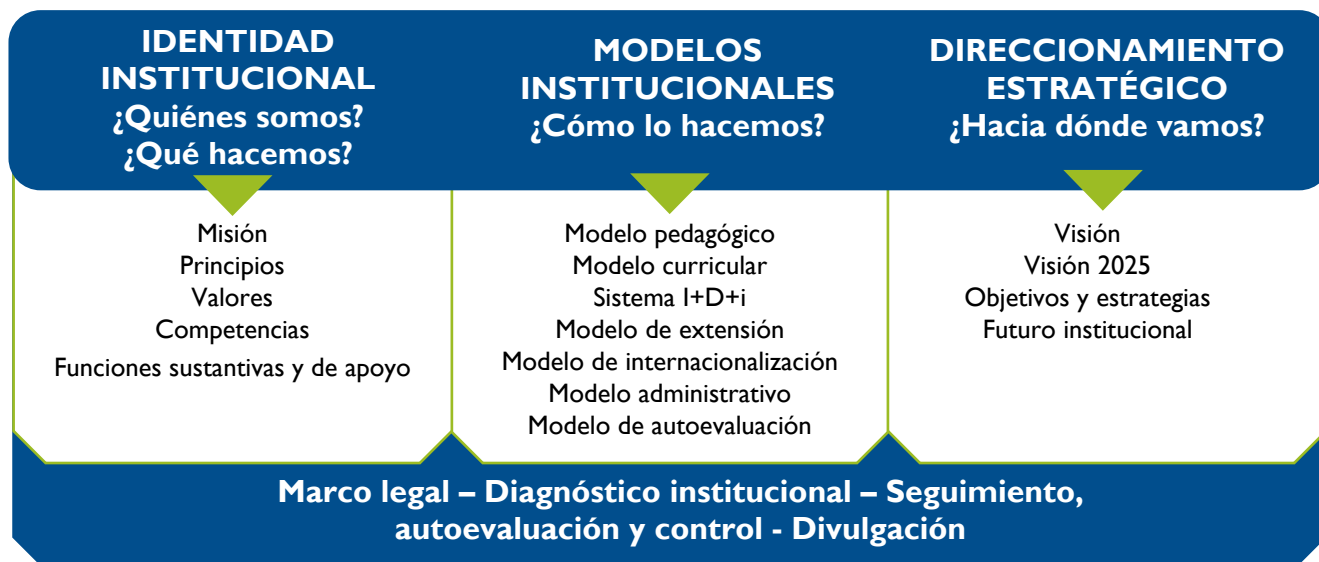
IDENTIDAD INSTITUCIONAL
¿Quiénes somos?
¿Qué hacemos?

Misión
Principios
Valores
Competencias
Funciones sustantivas y de apoyo

MODELOS INSTITUCIONALES
¿Cómo lo hacemos?

Modelo pedagógico
Modelo curricular
Sistema I+D+i
Modelo de extensión
Modelo de internacionalización
Modelo administrativo
Modelo de autoevaluación

DIRECCIONAMIENTO ESTRATÉGICO
¿Hacia dónde vamos?

Visión
Visión 2025
Objetivos y estrategias
Futuro institucional

Marco legal – Diagnóstico institucional – Seguimiento, autoevaluación y control - Divulgación